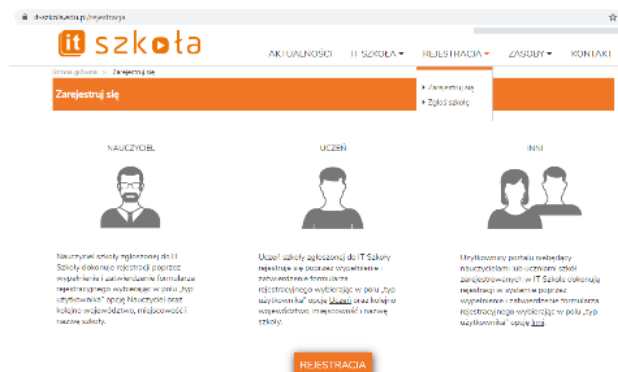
it-szkola.edu.pl/rejestracja

it szkoła

AKTUALNOŚCI IT SZKOŁA ▾ REJESTRACJA ▾ ZASOBY ▾ KONTAKT

Strona główna > Zarejestruj

Zarejestruj się

▸ Zarejestruj się
▸ Zgłoś szkołę

NAUCZYCIEL

UCZEŃ

INNI

Nauczyciel szkoły zgłoszonej do IT Szkoły dokonuje rejestracji poprzez wypełnienie i zatwierdzenie formularza rejestracyjnego wybierając w polu „typ użytkownika" opcję Nauczyciel oraz kolejno województwo, miejscowość i nazwę szkoły.

Uczeń szkoły zgłoszonej do IT Szkoły rejestruje się poprzez wypełnienie i zatwierdzenie formularza rejestracyjnego wybierając w polu „typ użytkownika" opcję Uczeń oraz kolejno województwo, miejscowość i nazwę szkoły.

Użytkownicy portalu niebędący nauczycielami lub uczniami szkół zarejestrowanych w IT Szkole dokonują rejestracji wybierając poprzez wypełnienie i zatwierdzenie formularza rejestracyjnego wybierając w polu „typ użytkownika" opcję Inni.

REJESTRACJA